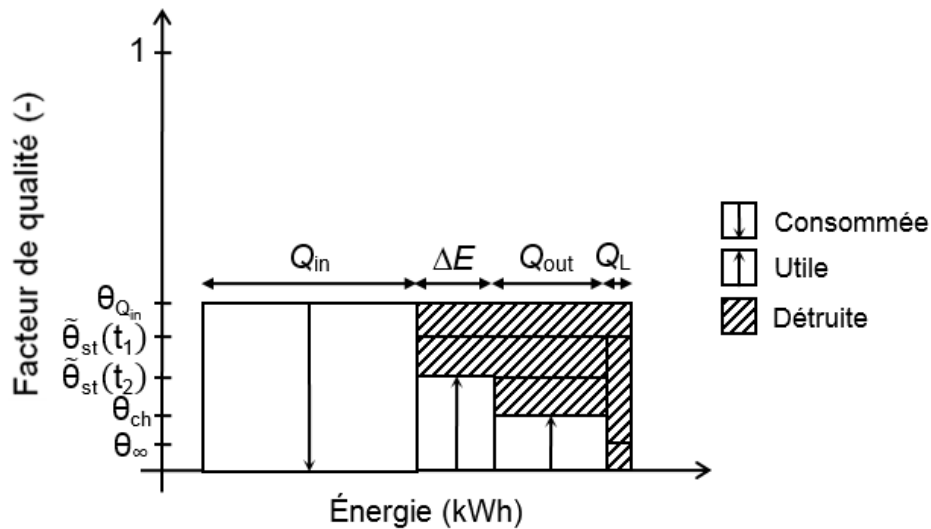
Facteur de qualité (-)

1

$Q_{in}$
$\Delta E$
$Q_{out}$
$Q_L$

$\theta_{Q_{in}}$
$\tilde{\theta}_{st}(t_1)$
$\tilde{\theta}_{st}(t_2)$
$\theta_{ch}$
$\theta_{\infty}$

Énergie (kWh)

Consommée
Utile
Détruite